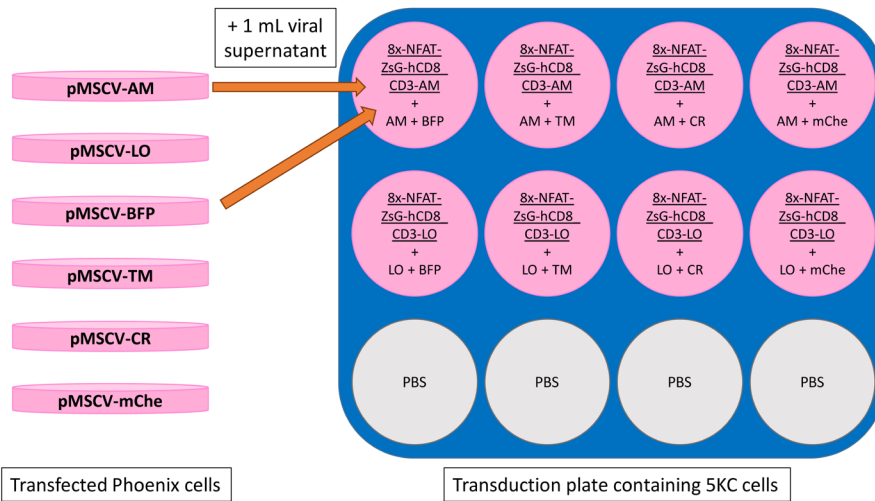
+ 1 mL viral supernatant

pMSCV-AM

pMSCV-LO

pMSCV-BFP

pMSCV-TM

pMSCV-CR

pMSCV-mChe

8x-NFAT-ZsG-hCD8 CD3-AM + AM + BFP

8x-NFAT-ZsG-hCD8 CD3-AM + AM + TM

8x-NFAT-ZsG-hCD8 CD3-AM + AM + CR

8x-NFAT-ZsG-hCD8 CD3-AM + AM + mChe

8x-NFAT-ZsG-hCD8 CD3-LO + LO + BFP

8x-NFAT-ZsG-hCD8 CD3-LO + LO + TM

8x-NFAT-ZsG-hCD8 CD3-LO + LO + CR

8x-NFAT-ZsG-hCD8 CD3-LO + LO + mChe

PBS

PBS

PBS

PBS

Transfected Phoenix cells

Transduction plate containing 5KC cells